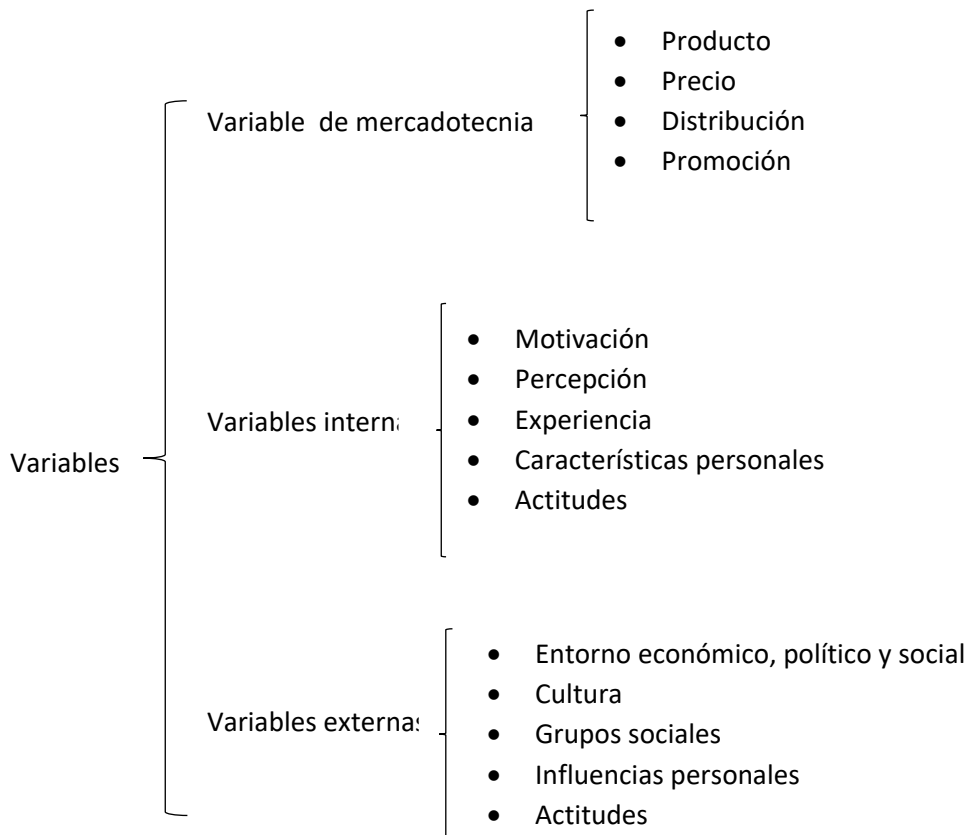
Variables

Variable de mercadotecnia
- Producto
- Precio
- Distribución
- Promoción

Variables interna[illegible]
- Motivación
- Percepción
- Experiencia
- Características personales
- Actitudes

Variables externa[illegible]
- Entorno económico, político y social
- Cultura
- Grupos sociales
- Influencias personales
- Actitudes